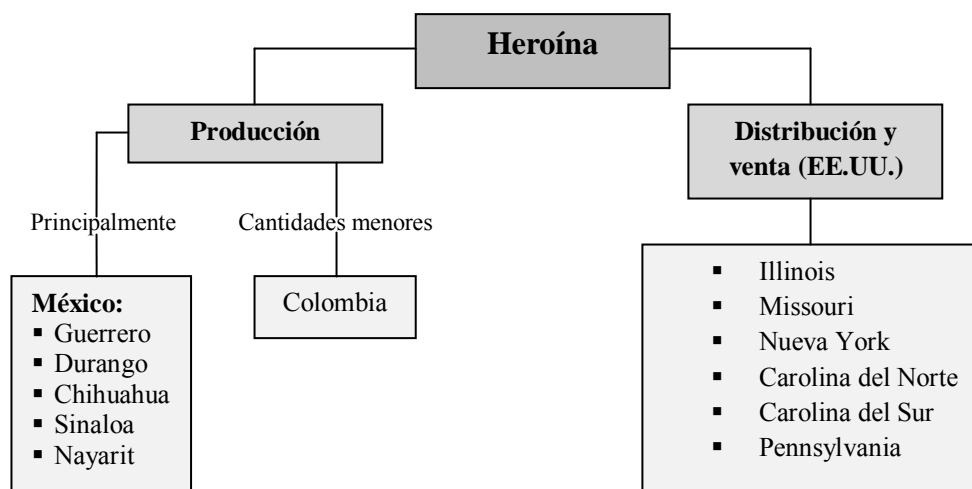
Heroína

Producción

Principalmente

México:
- Guerrero
- Durango
- Chihuahua
- Sinaloa
- Nayarit

Cantidades menores

Colombia

Distribución y venta (EE.UU.)

- Illinois
- Missouri
- Nueva York
- Carolina del Norte
- Carolina del Sur
- Pennsylvania